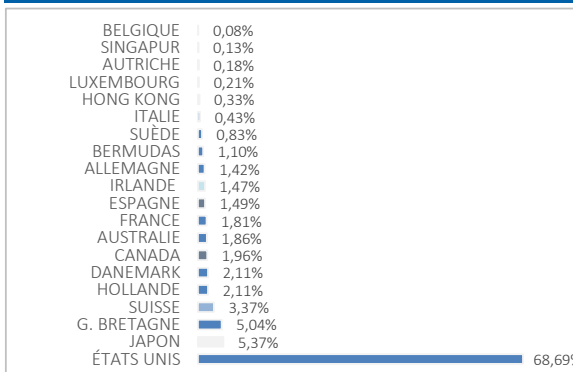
BELGIQUE 0,08%
SINGAPUR 0,13%
AUTRICHE 0,18%
LUXEMBOURG 0,21%
HONG KONG 0,33%
ITALIE 0,43%
SUÈDE 0,83%
BERMUDAS 1,10%
ALLEMAGNE 1,42%
IRLANDE 1,47%
ESPAGNE 1,49%
FRANCE 1,81%
AUSTRALIE 1,86%
CANADA 1,96%
DANEMARK 2,11%
HOLLANDE 2,11%
SUISSE 3,37%
G. BRETAGNE 5,04%
JAPON 5,37%
ÉTATS UNIS 68,6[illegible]